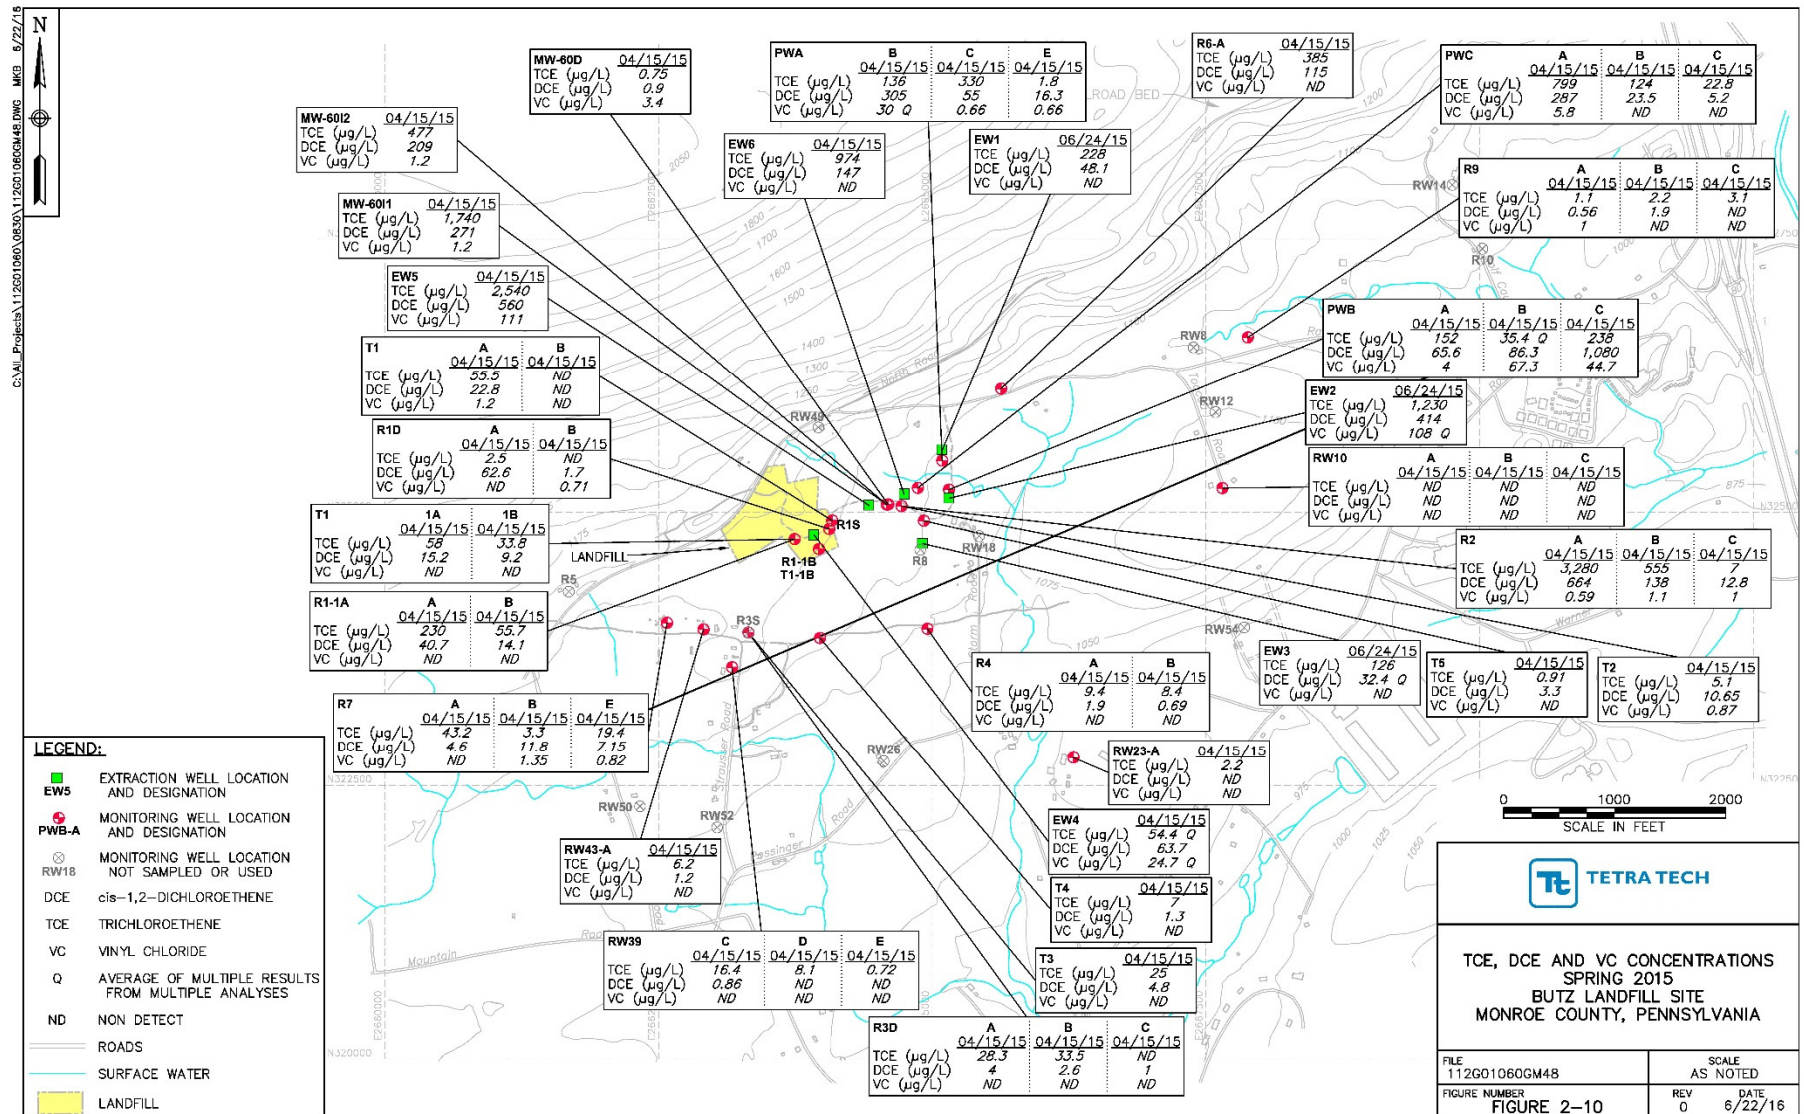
C:\All_Projects\112G01060\0830\112G01060GM48.DWG MKB 6/22/16

N

MW-60D 04/15/15
TCE (µg/L) 0.75
DCE (µg/L) 0.9
VC (µg/L) 3.4

PWA
| | B | C | E |
|---|---|---|---|
| | 04/15/15 | 04/15/15 | 04/15/15 |
| TCE (µg/L) | 136 | 330 | 1.8 |
| DCE (µg/L) | 305 | 55 | 16.3 |
| VC (µg/L) | 30 Q | 0.66 | 0.66 |

R6-A 04/15/15
TCE (µg/L) 385
DCE (µg/L) 115
VC (µg/L) ND

PWC
| | A | B | C |
|---|---|---|---|
| | 04/15/15 | 04/15/15 | 04/15/15 |
| TCE (µg/L) | 799 | 124 | 22.8 |
| DCE (µg/L) | 287 | 23.5 | 5.2 |
| VC (µg/L) | 5.8 | ND | ND |

MW-60I2 04/15/15
TCE (µg/L) 477
DCE (µg/L) 209
VC (µg/L) 1.2

EW6 04/15/15
TCE (µg/L) 974
DCE (µg/L) 147
VC (µg/L) ND

EW1 06/24/15
TCE (µg/L) 228
DCE (µg/L) 48.1
VC (µg/L) ND

ROAD BED

R9
| | A | B | C |
|---|---|---|---|
| | 04/15/15 | 04/15/15 | 04/15/15 |
| TCE (µg/L) | 1.1 | 2.2 | 3.1 |
| DCE (µg/L) | 0.56 | 1.9 | ND |
| VC (µg/L) | 1 | ND | ND |

RW14

MW-60I1 04/15/15
TCE (µg/L) 1,740
DCE (µg/L) 271
VC (µg/L) 1.2

R10

EW5 04/15/15
TCE (µg/L) 2,540
DCE (µg/L) 560
VC (µg/L) 111

PWB
| | A | B | C |
|---|---|---|---|
| | 04/15/15 | 04/15/15 | 04/15/15 |
| TCE (µg/L) | 152 | 35.4 Q | 238 |
| DCE (µg/L) | 65.6 | 86.3 | 1,080 |
| VC (µg/L) | 4 | 67.3 | 44.7 |

T1
| | A | B |
|---|---|---|
| | 04/15/15 | 04/15/15 |
| TCE (µg/L) | 55.5 | ND |
| DCE (µg/L) | 22.8 | ND |
| VC (µg/L) | 1.2 | ND |

RW8

EW2 06/24/15
TCE (µg/L) 1,230
DCE (µg/L) 414
VC (µg/L) 108 Q

RW12

RW49

R1D
| | A | B |
|---|---|---|
| | 04/15/15 | 04/15/15 |
| TCE (µg/L) | 2.5 | ND |
| DCE (µg/L) | 62.6 | 1.7 |
| VC (µg/L) | ND | 0.71 |

RW10
| | A | B | C |
|---|---|---|---|
| | 04/15/15 | 04/15/15 | 04/15/15 |
| TCE (µg/L) | ND | ND | ND |
| DCE (µg/L) | ND | ND | ND |
| VC (µg/L) | ND | ND | ND |

T1
| | 1A | 1B |
|---|---|---|
| | 04/15/15 | 04/15/15 |
| TCE (µg/L) | 58 | 33.8 |
| DCE (µg/L) | 15.2 | 9.2 |
| VC (µg/L) | ND | ND |

R1S
LANDFILL
R1-1B
T1-1B
R8
RW18
R5

R2
| | A | B | C |
|---|---|---|---|
| | 04/15/15 | 04/15/15 | 04/15/15 |
| TCE (µg/L) | 3,280 | 555 | 7 |
| DCE (µg/L) | 664 | 138 | 12.8 |
| VC (µg/L) | 0.59 | 1.1 | 1 |

R1-1A
| | A | B |
|---|---|---|
| | 04/15/15 | 04/15/15 |
| TCE (µg/L) | 230 | 55.7 |
| DCE (µg/L) | 40.7 | 14.1 |
| VC (µg/L) | ND | ND |

R3S
RW54

EW3 06/24/15
TCE (µg/L) 126
DCE (µg/L) 32.4 Q
VC (µg/L) ND

T5 04/15/15
TCE (µg/L) 0.91
DCE (µg/L) 3.3
VC (µg/L) ND

T2 04/15/15
TCE (µg/L) 5.1
DCE (µg/L) 10.65
VC (µg/L) 0.87

R4
| | A | B |
|---|---|---|
| | 04/15/15 | 04/15/15 |
| TCE (µg/L) | 9.4 | 8.4 |
| DCE (µg/L) | 1.9 | 0.69 |
| VC (µg/L) | ND | ND |

R7
| | A | B | E |
|---|---|---|---|
| | 04/15/15 | 04/15/15 | 04/15/15 |
| TCE (µg/L) | 43.2 | 3.3 | 19.4 |
| DCE (µg/L) | 4.6 | 11.8 | 7.15 |
| VC (µg/L) | ND | 1.35 | 0.82 |

RW26

RW23-A 04/15/15
TCE (µg/L) 2.2
DCE (µg/L) ND
VC (µg/L) ND

LEGEND:
EW5 EXTRACTION WELL LOCATION AND DESIGNATION
PWB-A MONITORING WELL LOCATION AND DESIGNATION
RW18 MONITORING WELL LOCATION NOT SAMPLED OR USED
DCE cis-1,2-DICHLOROETHENE
TCE TRICHLOROETHENE
VC VINYL CHLORIDE
Q AVERAGE OF MULTIPLE RESULTS FROM MULTIPLE ANALYSES
ND NON DETECT
ROADS
SURFACE WATER
LANDFILL

RW50
RW52

EW4 04/15/15
TCE (µg/L) 54.4 Q
DCE (µg/L) 63.7
VC (µg/L) 24.7 Q

0 1000 2000
SCALE IN FEET

RW43-A 04/15/15
TCE (µg/L) 6.2
DCE (µg/L) 1.2
VC (µg/L) ND

T4 04/15/15
TCE (µg/L) 7
DCE (µg/L) 1.3
VC (µg/L) ND

TETRA TECH

RW39
| | C | D | E |
|---|---|---|---|
| | 04/15/15 | 04/15/15 | 04/15/15 |
| TCE (µg/L) | 16.4 | 8.1 | 0.72 |
| DCE (µg/L) | 0.86 | ND | ND |
| VC (µg/L) | ND | ND | ND |

T3 04/15/15
TCE (µg/L) 25
DCE (µg/L) 4.8
VC (µg/L) ND

TCE, DCE AND VC CONCENTRATIONS
SPRING 2015
BUTZ LANDFILL SITE
MONROE COUNTY, PENNSYLVANIA

R3D
| | A | B | C |
|---|---|---|---|
| | 04/15/15 | 04/15/15 | 04/15/15 |
| TCE (µg/L) | 28.3 | 33.5 | ND |
| DCE (µg/L) | 4 | 2.6 | 1 |
| VC (µg/L) | ND | ND | ND |

FILE 112G01060GM48
SCALE AS NOTED
FIGURE NUMBER FIGURE 2-10
REV 0
DATE 6/22/16